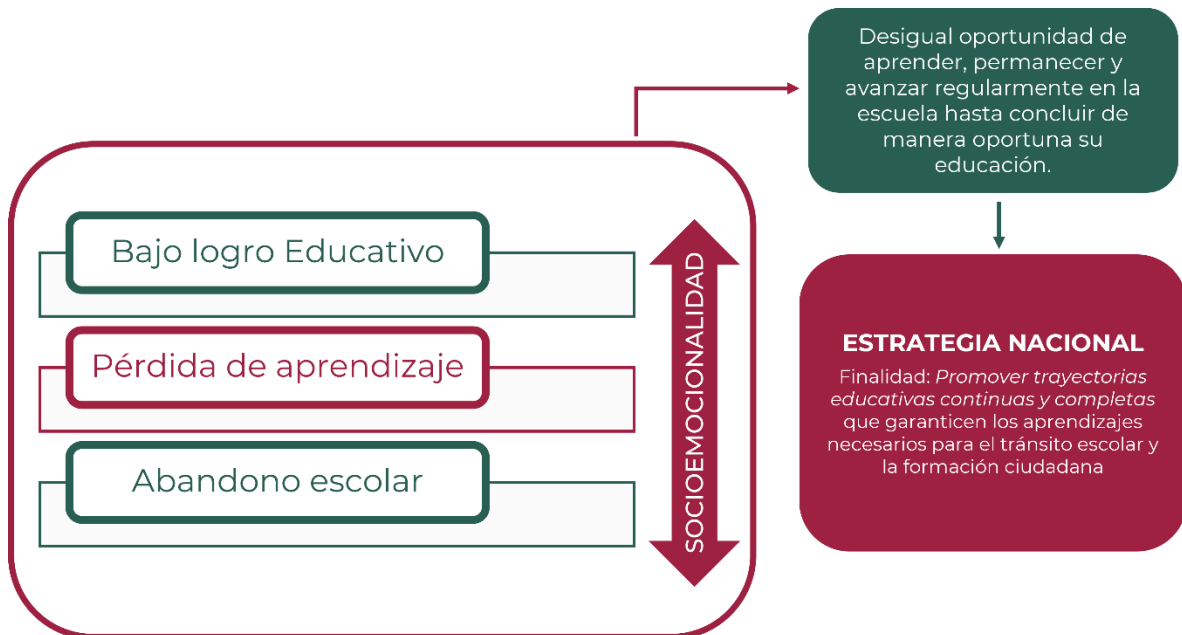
Bajo logro Educativo

Pérdida de aprendizaje

Abandono escolar

SOCIOEMOCIONALIDAD

Desigual oportunidad de aprender, permanecer y avanzar regularmente en la escuela hasta concluir de manera oportuna su educación.

ESTRATEGIA NACIONAL

Finalidad: *Promover trayectorias educativas continuas y completas* que garanticen los aprendizajes necesarios para el tránsito escolar y la formación ciudadana